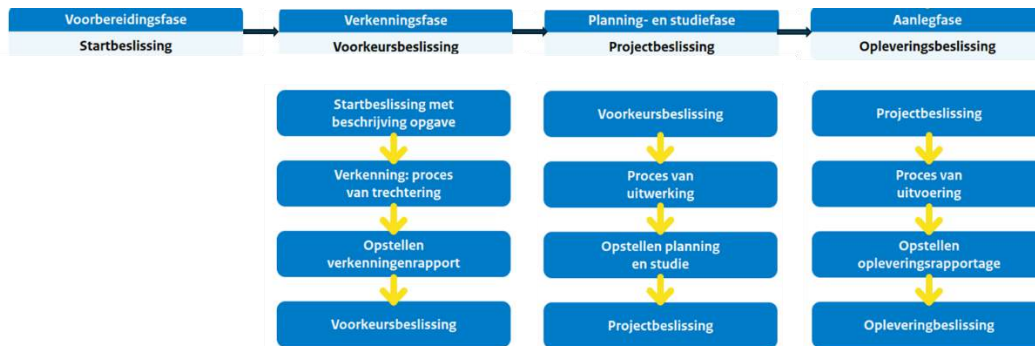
Voorbereidingsfase
Startbeslissing

Verkenningsfase
Voorkeursbeslissing

Planning- en studiefase
Projectbeslissing

Aanlegfase
Opleveringsbeslissing

Startbeslissing met beschrijving opgave

Verkenning: proces van trechtering

Opstellen verkenningenrapport

Voorkeursbeslissing

Voorkeursbeslissing

Proces van uitwerking

Opstellen planning en studie

Projectbeslissing

Projectbeslissing

Proces van uitvoering

Opstellen opleveringsrapportage

Opleveringbeslissing